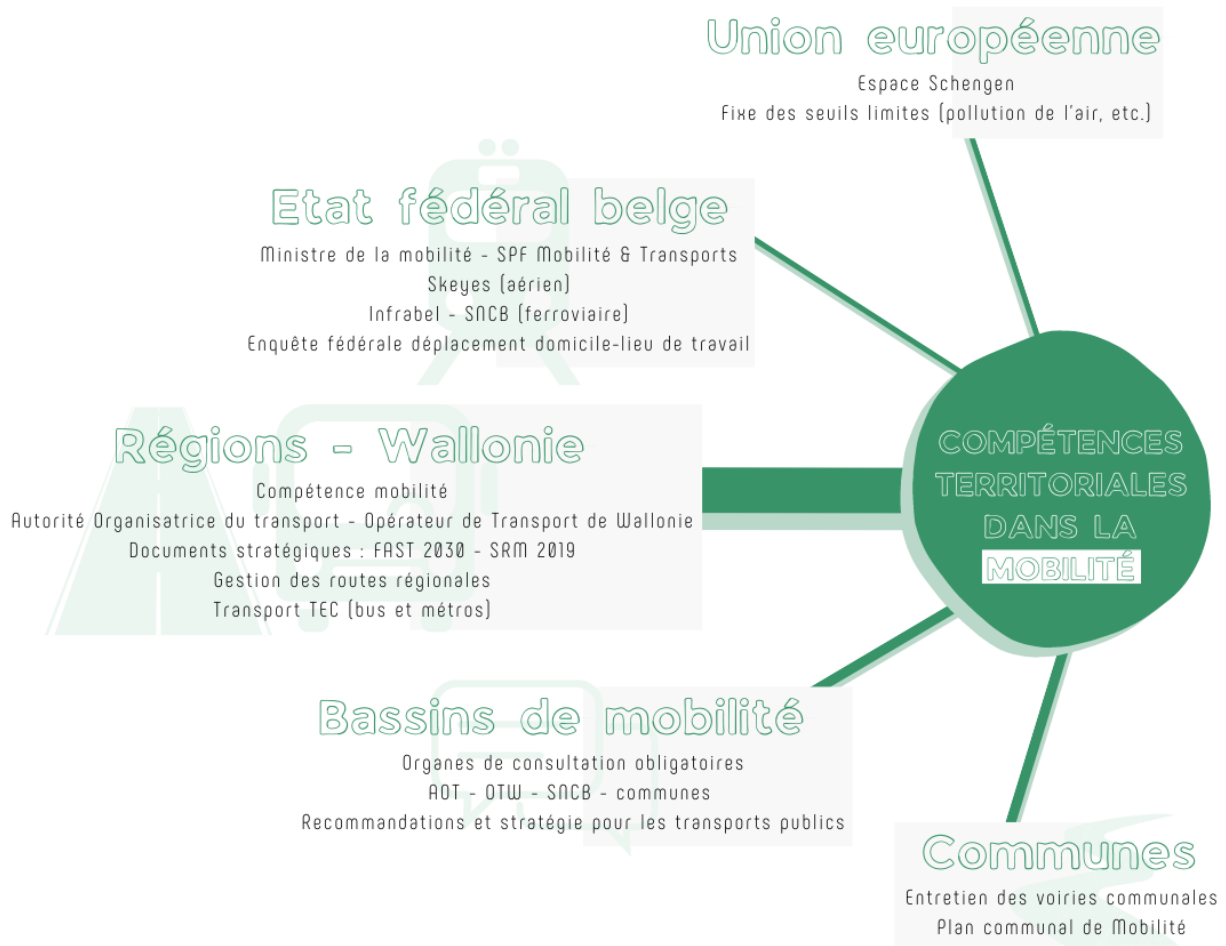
Union européenne
Espace Schengen
Fixe des seuils limites (pollution de l'air, etc.)

Etat fédéral belge
Ministre de la mobilité - SPF Mobilité & Transports
Skeyes (aérien)
Infrabel - SNCB (ferroviaire)
Enquête fédérale déplacement domicile-lieu de travail

Régions - Wallonie
Compétence mobilité
Autorité Organisatrice du transport - Opérateur de Transport de Wallonie
Documents stratégiques : FAST 2030 - SRM 2019
Gestion des routes régionales
Transport TEC (bus et métros)

COMPÉTENCES TERRITORIALES DANS LA MOBILITÉ

Bassins de mobilité
Organes de consultation obligatoires
AOT - OTW - SNCB - communes
Recommandations et stratégie pour les transports publics

Communes
Entretien des voiries communales
Plan communal de Mobilité